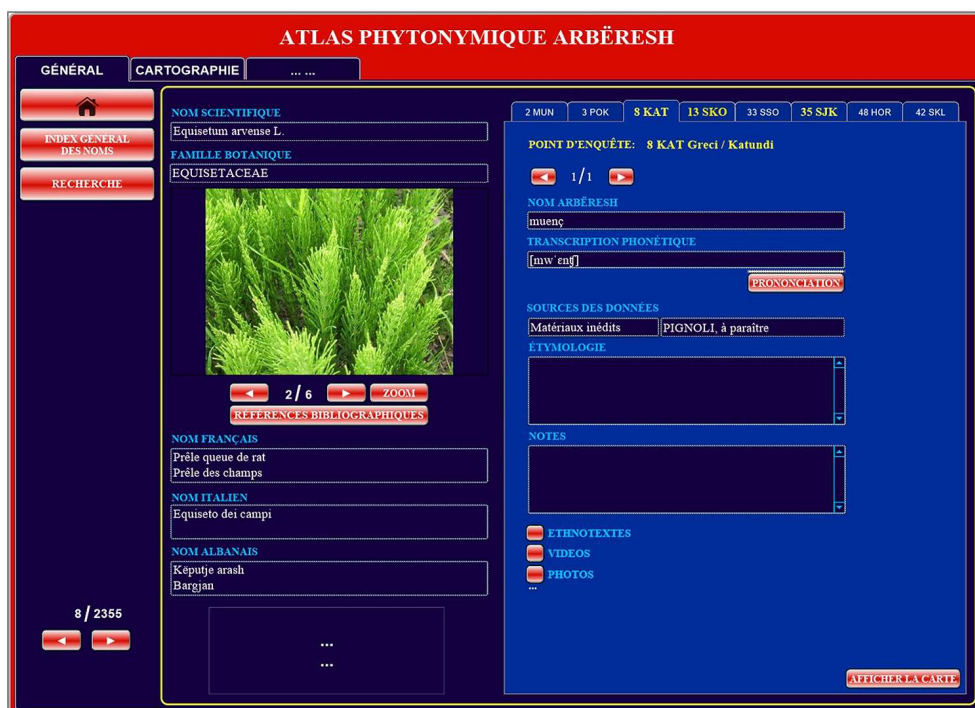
ATLAS PHYTONYMIQUE ARBËRESH

GÉNÉRAL | CARTOGRAPHIE | ... ...

INDEX GÉNÉRAL DES NOMS

RECHERCHE

8 / 2355

NOM SCIENTIFIQUE
Equisetum arvense L.

FAMILLE BOTANIQUE
EQUISETACEAE

2 / 6 ZOOM

RÉFÉRENCES BIBLIOGRAPHIQUES

NOM FRANÇAIS
Prêle queue de rat
Prêle des champs

NOM ITALIEN
Equiseto dei campi

NOM ALBANAIS
Këputje arash
Bargjan

...
...

2 MUN | 3 POK | 8 KAT | 13 SKO | 33 SSO | 35 SJK | 48 HOR | 42 SKL

POINT D'ENQUÊTE: 8 KAT Greci / Katundi

1/1

NOM ARBËRESH
muenç

TRANSCRIPTION PHONÉTIQUE
[mwˈentʃ]

PRONONCIATION

SOURCES DES DONNÉES
Matériaux inédits | PIGNOLI, à paraître

ÉTYMOLOGIE

NOTES

ETHNOTEXTES
VIDEOS
PHOTOS
...

AFFICHER LA CARTE